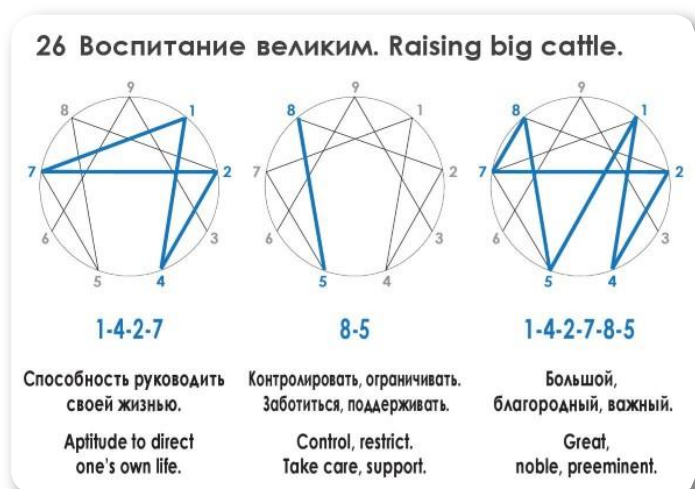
26 Воспитание великим. Raising big cattle.

9
8
1
7
2
6
3
5
4

1-4-2-7

Способность руководить своей жизнью.

Aptitude to direct one's own life.

9
8
1
7
2
6
3
5
4

8-5

Контролировать, ограничивать. Заботиться, поддерживать.

Control, restrict. Take care, support.

9
8
1
7
2
6
3
5
4

1-4-2-7-8-5

Большой, благородный, важный.

Great, noble, preeminent.